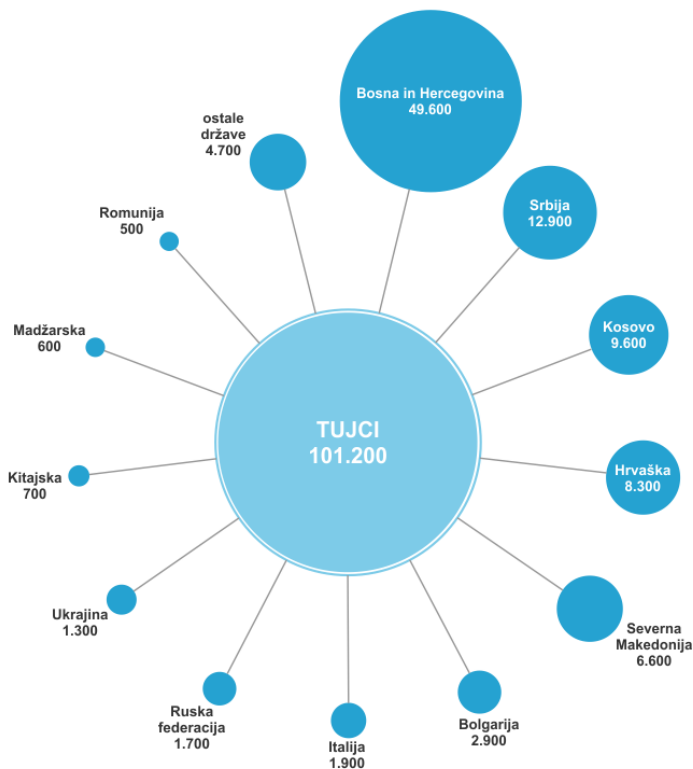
TUJCI
101.200

Bosna in Hercegovina
49.600

Srbija
12.900

Kosovo
9.600

Hrvaška
8.300

Severna Makedonija
6.600

Bolgarija
2.900

Italija
1.900

Ruska federacija
1.700

Ukrajina
1.300

Kitajska
700

Madžarska
600

Romunija
500

ostale države
4.700